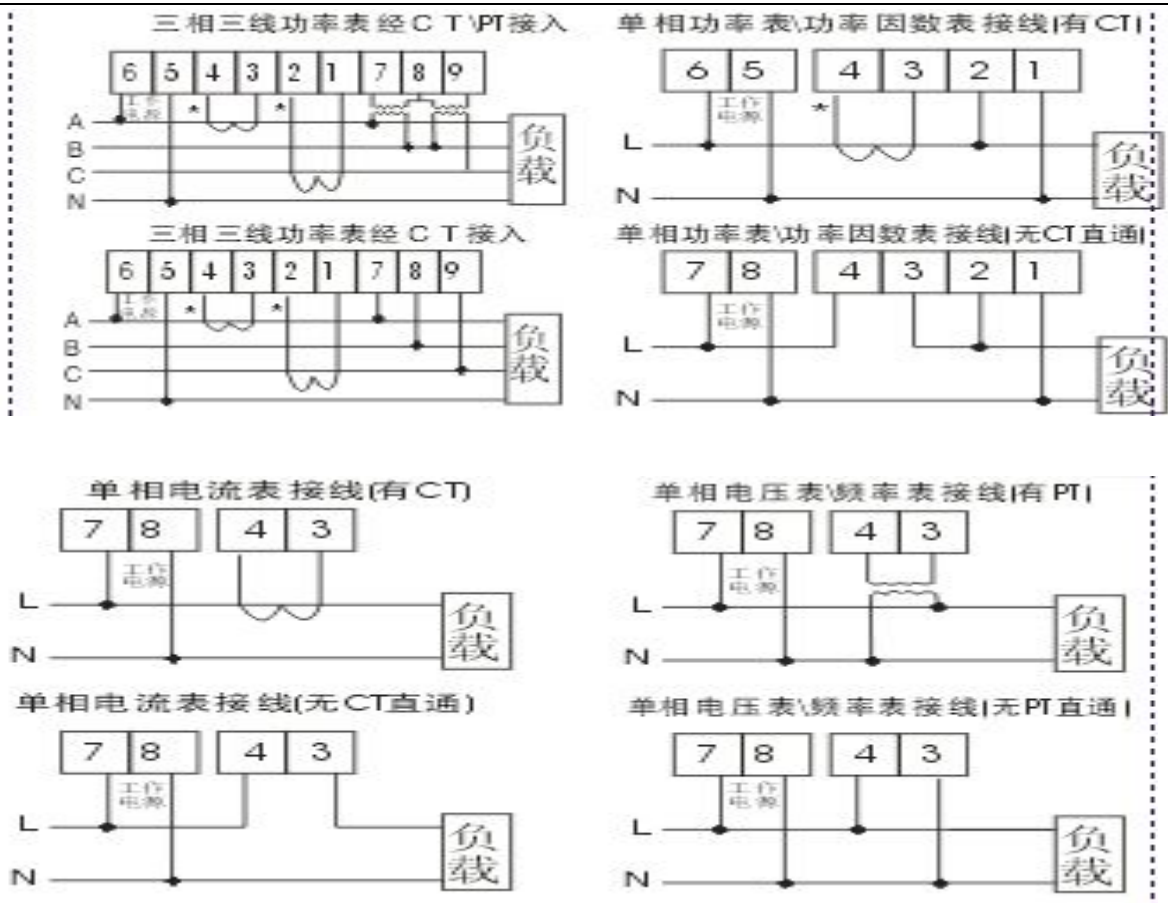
三相三线功率表经CT\PT接入

6 5 4 3 2 1 7 8 9

工作电源

*

*

A

B

C

N

负载

单相功率表\功率因数表接线(有CT)

6 5 4 3 2 1

工作电源

*

L

N

负载

三相三线功率表经CT接入

6 5 4 3 2 1 7 8 9

工作电源

*

*

A

B

C

N

负载

单相功率表\功率因数表接线(无CT直通)

7 8 4 3 2 1

工作电源

L

N

负载

单相电流表接线(有CT)

7 8 4 3

工作电源

L

N

负载

单相电压表\频率表接线(有PT)

7 8 4 3

工作电源

L

N

负载

单相电流表接线(无CT直通)

7 8 4 3

工作电源

L

N

负载

单相电压表\频率表接线(无PT直通)

7 8 4 3

工作电源

L

N

负载